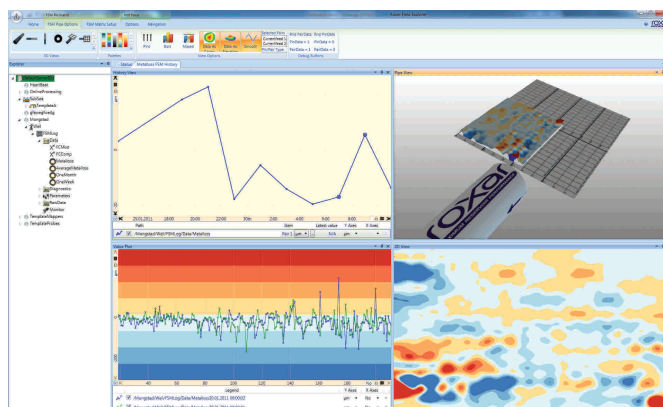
Home
FSM Pipe Options
FSM Matrix Setup
Options
Navigation
3D View
Palettes
Pins
Bolt
Mixed
View Options
Debug Buttons
Explorer
History View
Pipe View
Metal
Metalloss FSM History
29.01.2011
18:00
20:00
22:00
30Jan
2:00
4:00
6:00
8:00
Path
Item
Latest value
Y Axis
X Axis
Value Plot
3D View
Legend
Y Axis
X Axis
OnlineProcessing
Template
FSMLog
Data
Diagnostics
Parameters
Monitor
TemplateMappers
TemplateProbes
40
60
80
100
120
140
160
180